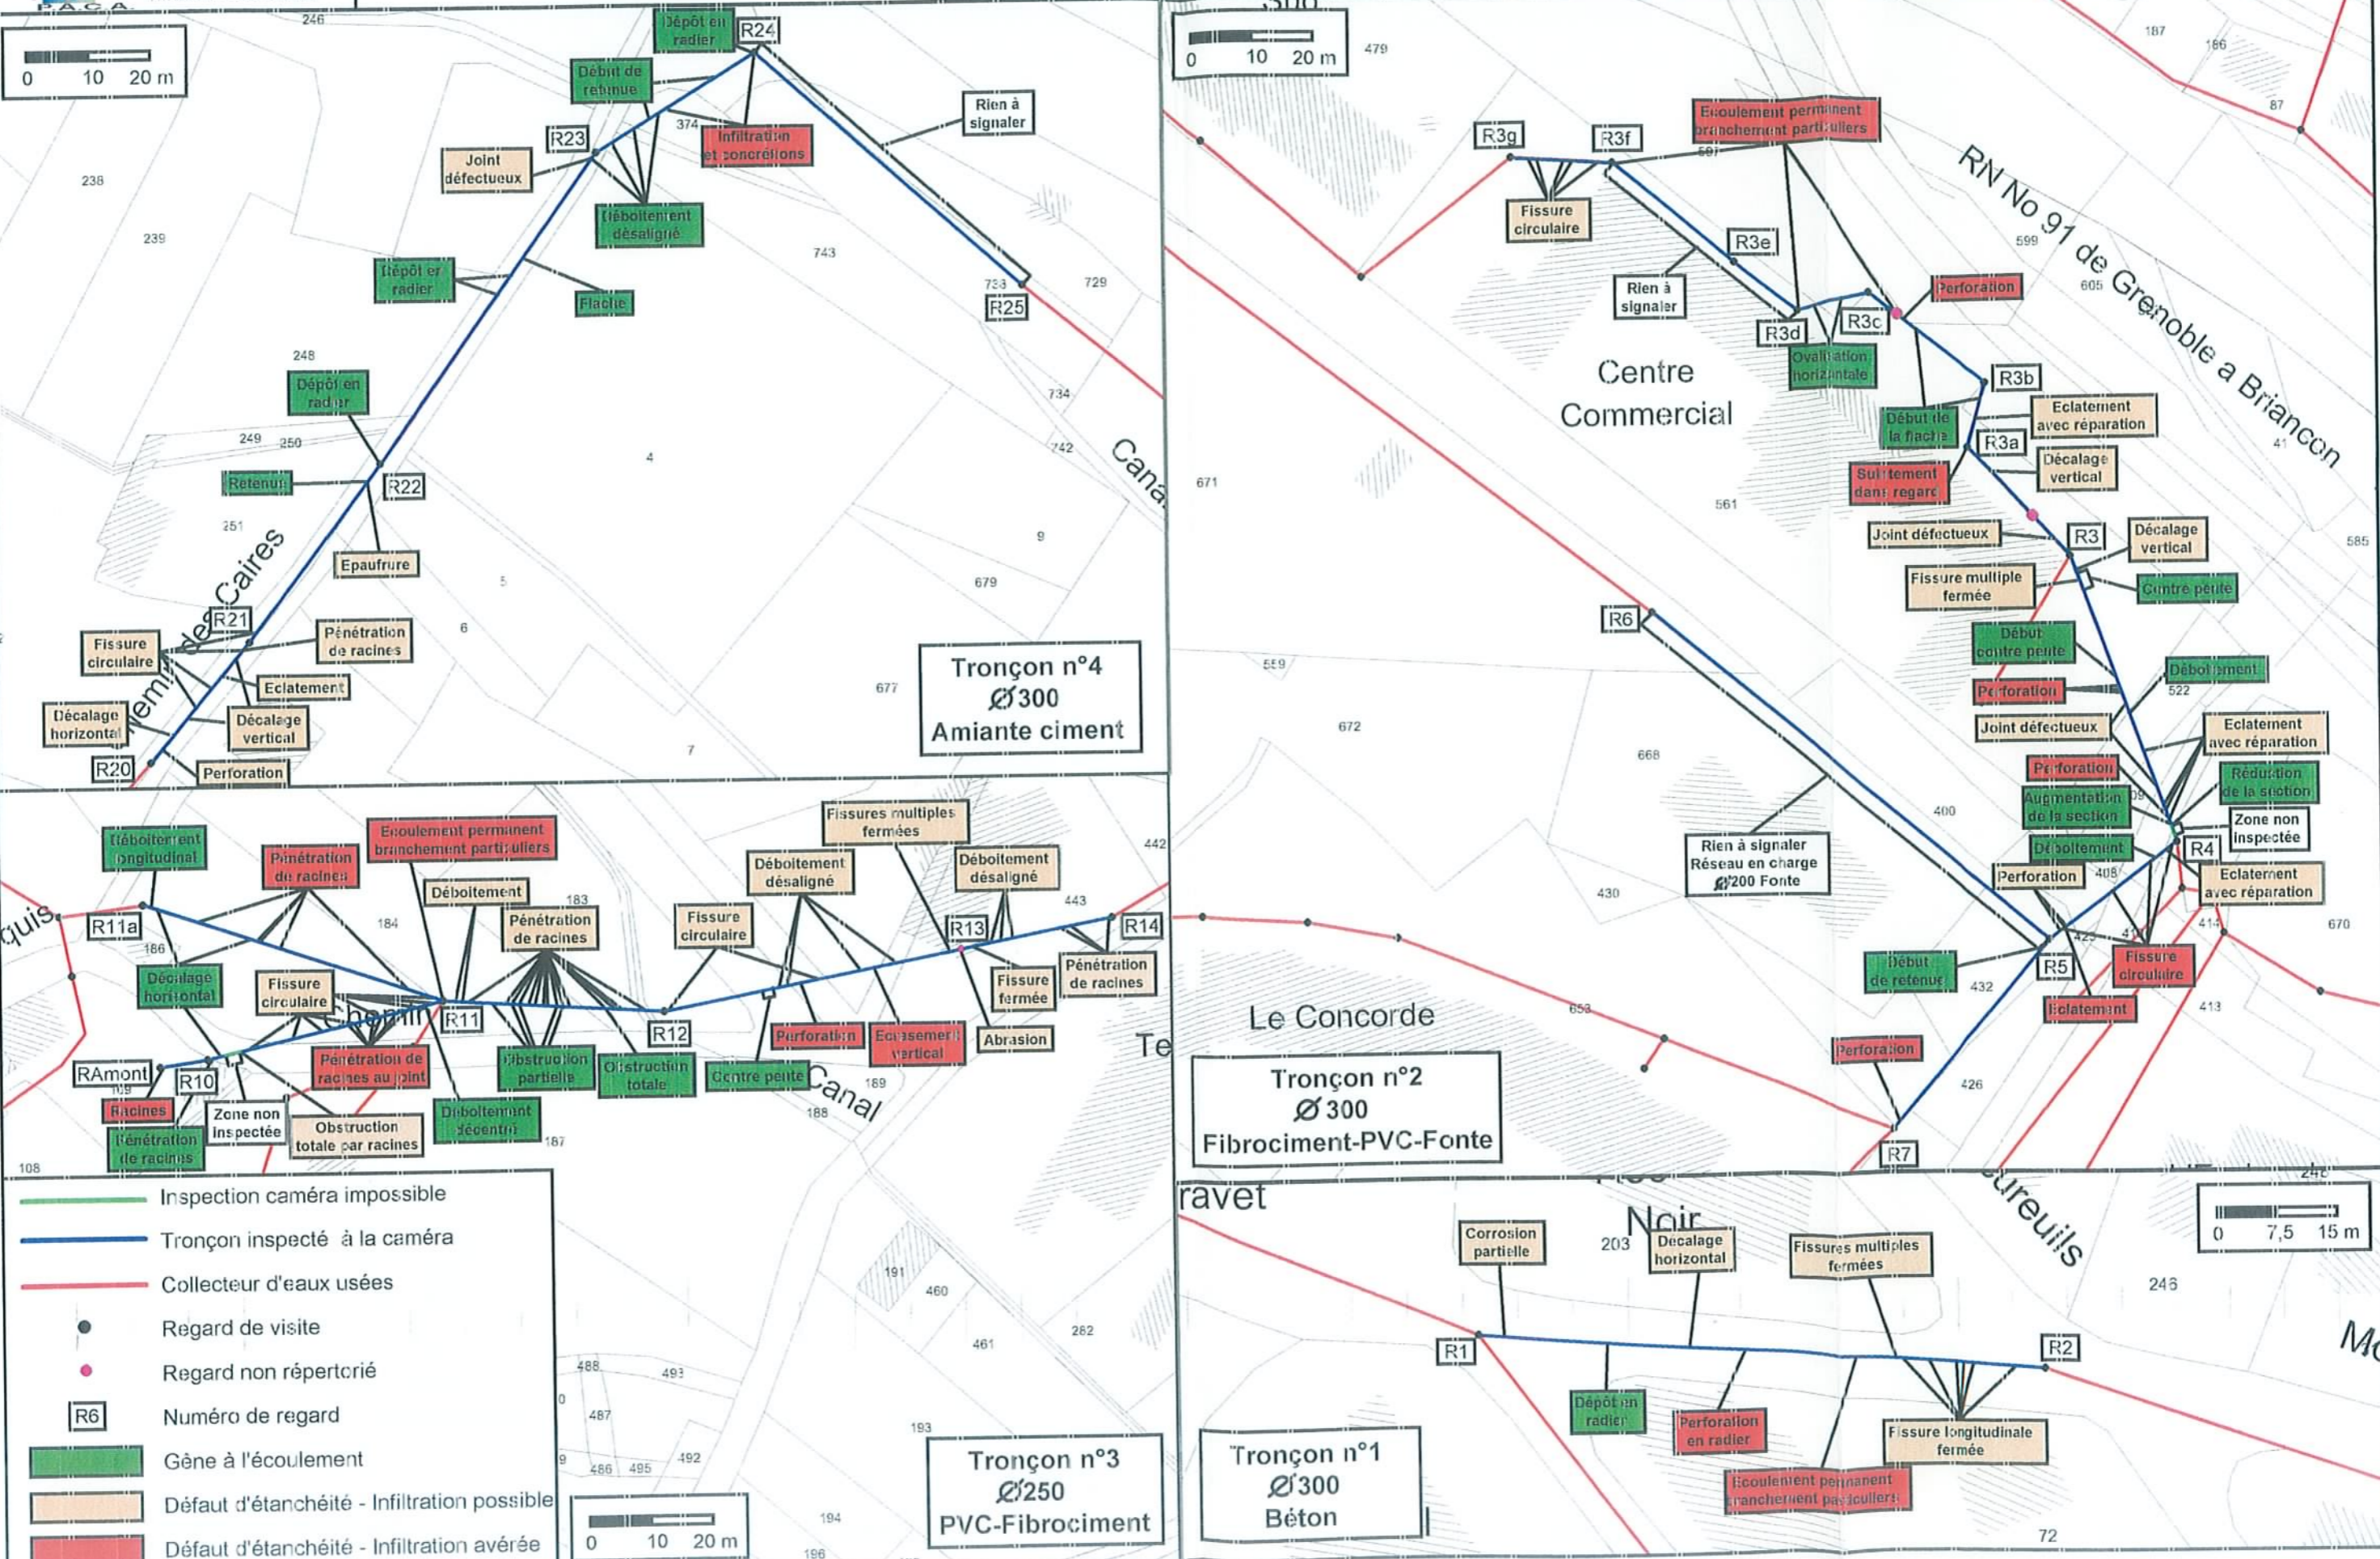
0 10 20 m

246

Dépôt en radier

R24

Début de retenue

374

Infiltration et concrétions

Rien à signaler

R23

Joint défectueux

238

Déboitement désaligné

239

743

Dépôt en radier

Flache

738

729

R25

248

Dépôt en radier

734

249 250

4

742

Retenue

R22

251

Epaufrure

9

5

679

Chemin des Caires

R21

Fissure circulaire

Pénétration de racines

6

Eclatement

Décalage horizontal

Décalage vertical

677

R20

Perforation

7

Tronçon n°4
Ø300
Amiante ciment

Canal

0 10 20 m

479

187

186

87

Ecoulement permanent branchement particuliers

R3g

R3f

RN No 91 de Grenoble a Briancon

Fissure circulaire

R3e

599

Rien à signaler

Perforation

605

R3d

R3c

Ovalisation horizontale

Centre Commercial

R3b

Début de la flache

Eclatement avec réparation

R3a

41

Suintement dans regard

Décalage vertical

671

561

Joint défectueux

R3

Décalage vertical

585

Fissure multiple fermée

Contre pente

R6

Début contre pente

559

Déboitement

Perforation

522

672

Joint défectueux

Eclatement avec réparation

668

Perforation

Réduction de la section

Augmentation de la section

400

Déboitement

Zone non inspectée

R4

Rien à signaler
Réseau en charge
Ø200 Fonte

Perforation

408

Eclatement avec réparation

430

414

670

Début de retenue

432

R5

Fissure circulaire

Eclatement

413

Le Concorde

653

Perforation

426

Tronçon n°2
Ø300
Fibrociment-PVC-Fonte

R7

Déboitement longitudinal

Pénétration de racines

Ecoulement permanent branchement particuliers

Fissures multiples fermées

442

Déboitement

Déboitement désaligné

Déboitement désaligné

183

443

R11a

184

Pénétration de racines

Fissure circulaire

R13

R14

186

Décalage horizontal

Fissure circulaire

Fissure fermée

Pénétration de racines

R11

R12

Perforation

Ecrasement vertical

Abrasion

RAmont

Pénétration de racines au joint

Obstruction partielle

Obstruction totale

Centre pente

Canal

R10

189

188

Racines

Zone non inspectée

Obstruction totale par racines

Déboitement décentré

187

Pénétration de racines

108

Inspection caméra impossible

Tronçon inspecté à la caméra

Collecteur d'eaux usées

Regard de visite

Regard non répertorié

R6 Numéro de regard

Gène à l'écoulement

Défaut d'étanchéité - Infiltration possible

Défaut d'étanchéité - Infiltration avérée

191

460

262

461

488

493

487

486 495

492

193

0 10 20 m

194

196

Tronçon n°3
Ø250
PVC-Fibrociment

ravet

Corrosion partielle

203

Décalage horizontal

Fissures multiples fermées

246

0 7,5 15 m

R1

R2

Dépôt en radier

Perforation en radier

Fissure longitudinale fermée

Ecoulement permanent branchement particuliers

Tronçon n°1
Ø300
Béton

72